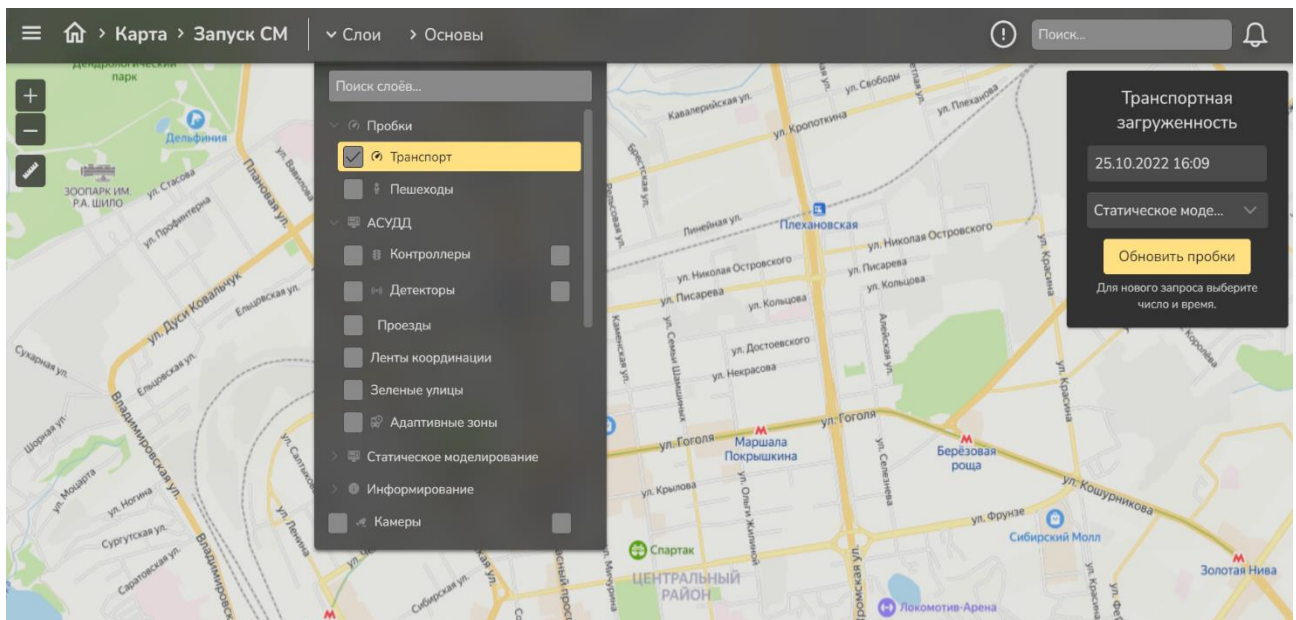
Карта > Запуск СМ
Слои
> Основы
Поиск...

Поиск слоёв...
Пробки
Транспорт
Пешеходы
АСУДД
Контроллеры
Детекторы
Проезды
Ленты координации
Зеленые улицы
Адаптивные зоны
Статическое моделирование
Информирование
Камеры

Транспортная загруженность
25.10.2022 16:09
Статическое моде...
Обновить пробки
Для нового запроса выберите число и время.

Дендрологический парк
Дельфиния
ЗООПАРК ИМ. Р.А. ШИЛО
ул. Стасова
ул. Профинтерна
Плановая ул.
ул. Дуси Ковальчук
Ельцовская ул.
Сухарная ул.
Ельцовская ул.
Шорная ул.
Владимировская ул.
ул. Моцарта
ул. Ногина
Сургутская ул.
Саратовская ул.
Сибирская ул.
ул. Ленина
Кавалерийская ул.
ул. Свободы
ул. Плахотного
ул. Кропоткина
Брестская ул.
Рельсовая ул.
Линейная ул.
Плехановская
ул. Николая Островского
ул. Писарева
ул. Кольцова
Каменская ул.
ул. Семьи Шамшиных
ул. Достоевского
ул. Некрасова
Алейская ул.
ул. Красина
ул. Королёва
ул. Гоголя
Маршала Покрышкина
Берёзовая роща
ул. Селезнёва
ул. Крылова
ул. Ольги Жилиной
ул. Кошурникова
ул. Фрунзе
Сибирский Молл
Спартак
ЦЕНТРАЛЬНЫЙ РАЙОН
Локомотив-Арена
Золотая Нива